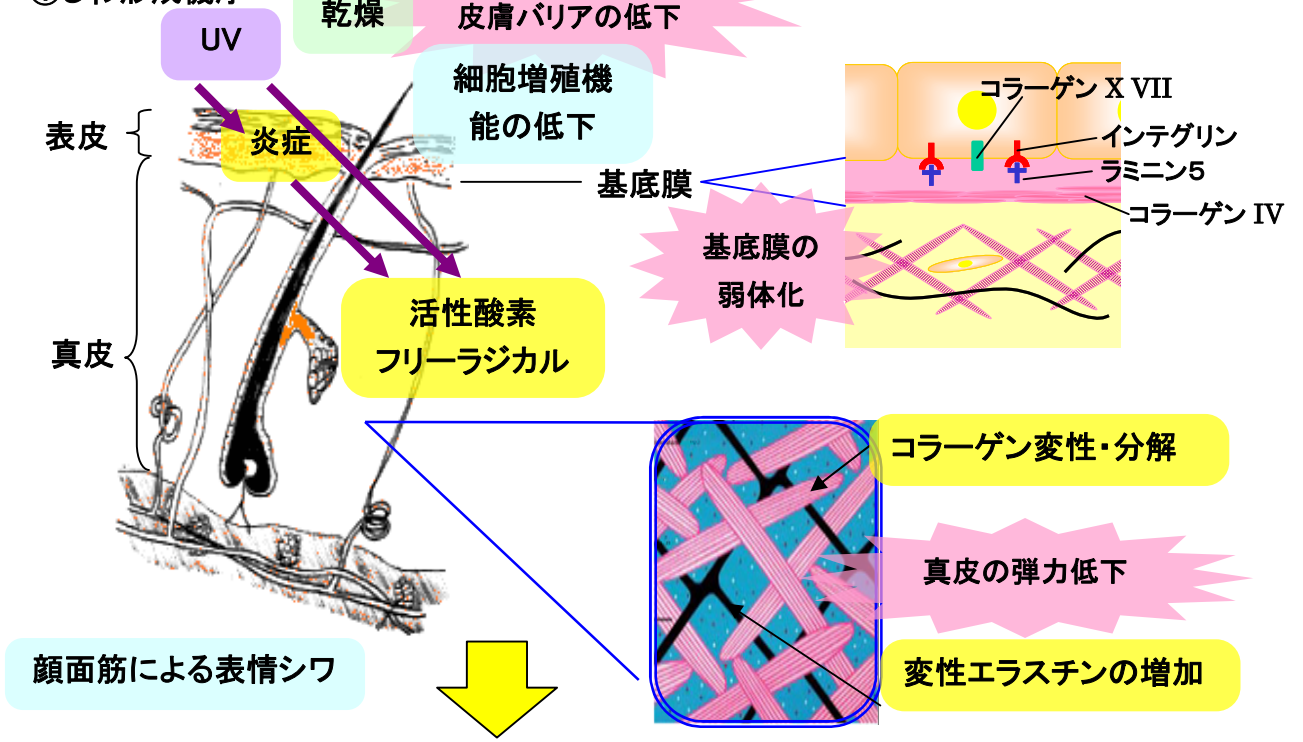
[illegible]
UV
乾燥
皮膚バリアの低下
細胞増殖機能の低下
表皮
炎症
真皮
基底膜
コラーゲン X VII
インテグリン
ラミニン5
コラーゲン IV
基底膜の弱体化
活性酸素
フリーラジカル
コラーゲン変性・分解
真皮の弾力低下
変性エラスチンの増加
顔面筋による表情シワ